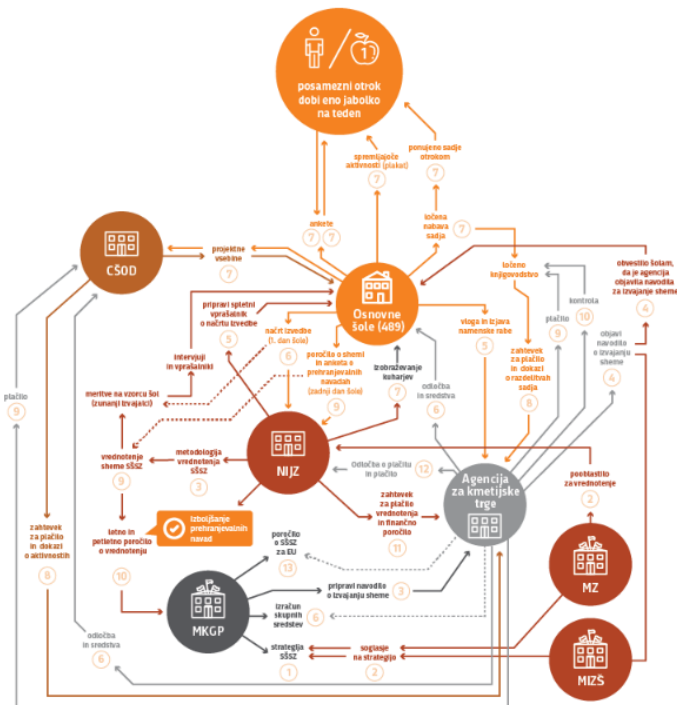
posamezni otrok dobi eno jabolko na teden

spremljajoče aktivnosti (plakat)
7

ponujene sadje otrokom
7

ankete
7 7

ločena nabava sadja
7

projektne vsebine
7

CŠOD

Osnovne šole (489)

ločeno knjigovodstvo

obvestilo šolam, da je agencija objavila navodila za izvajanje sheme
4

kontrola
10

plačilo
9

objavi navodila o izvajanju sheme
4

pripravi spletni vprašalnik o načrtu izvedbe
5

načrt izvedbe (1. dan šole)
6

intervjuji in vprašalniki

poročilo o shemi in anketa o prehranjevalnih navadah (zadnji dan šole)
9

vloga in izjava namenske rabe
5

zahtevek za plačilo in dokazi o razdelitvah sadja
8

plačilo
9

meritve na vzorcu šol (zunanji izvajalci)

izobraževanje kuharjev
7

odločba in sredstva
6

vrednotenje sheme SŠSZ
9

metodologija vrednotenja SŠSZ
3

NIJZ

Odločba o plačilu in plačilo
12

pooblastilo za vrednotenje
2

Agencija za kmetijske trge

letno in petletno poročilo o vrednotenju
10

Izboljšanje prehranjevalnih navad

zahtevek za plačilo vrednotenja in finančno poročilo
11

zahtevek za plačilo in dokazi o aktivnostih
8

poročilo o SŠSZ za EU
13

MZ

pripravi navodilo o izvajanju sheme
3

MKGP

izračun skupnih sredstev
6

odločba in sredstva
6

strategija SŠSZ
1

soglasje na strategijo
2

MIZŠ